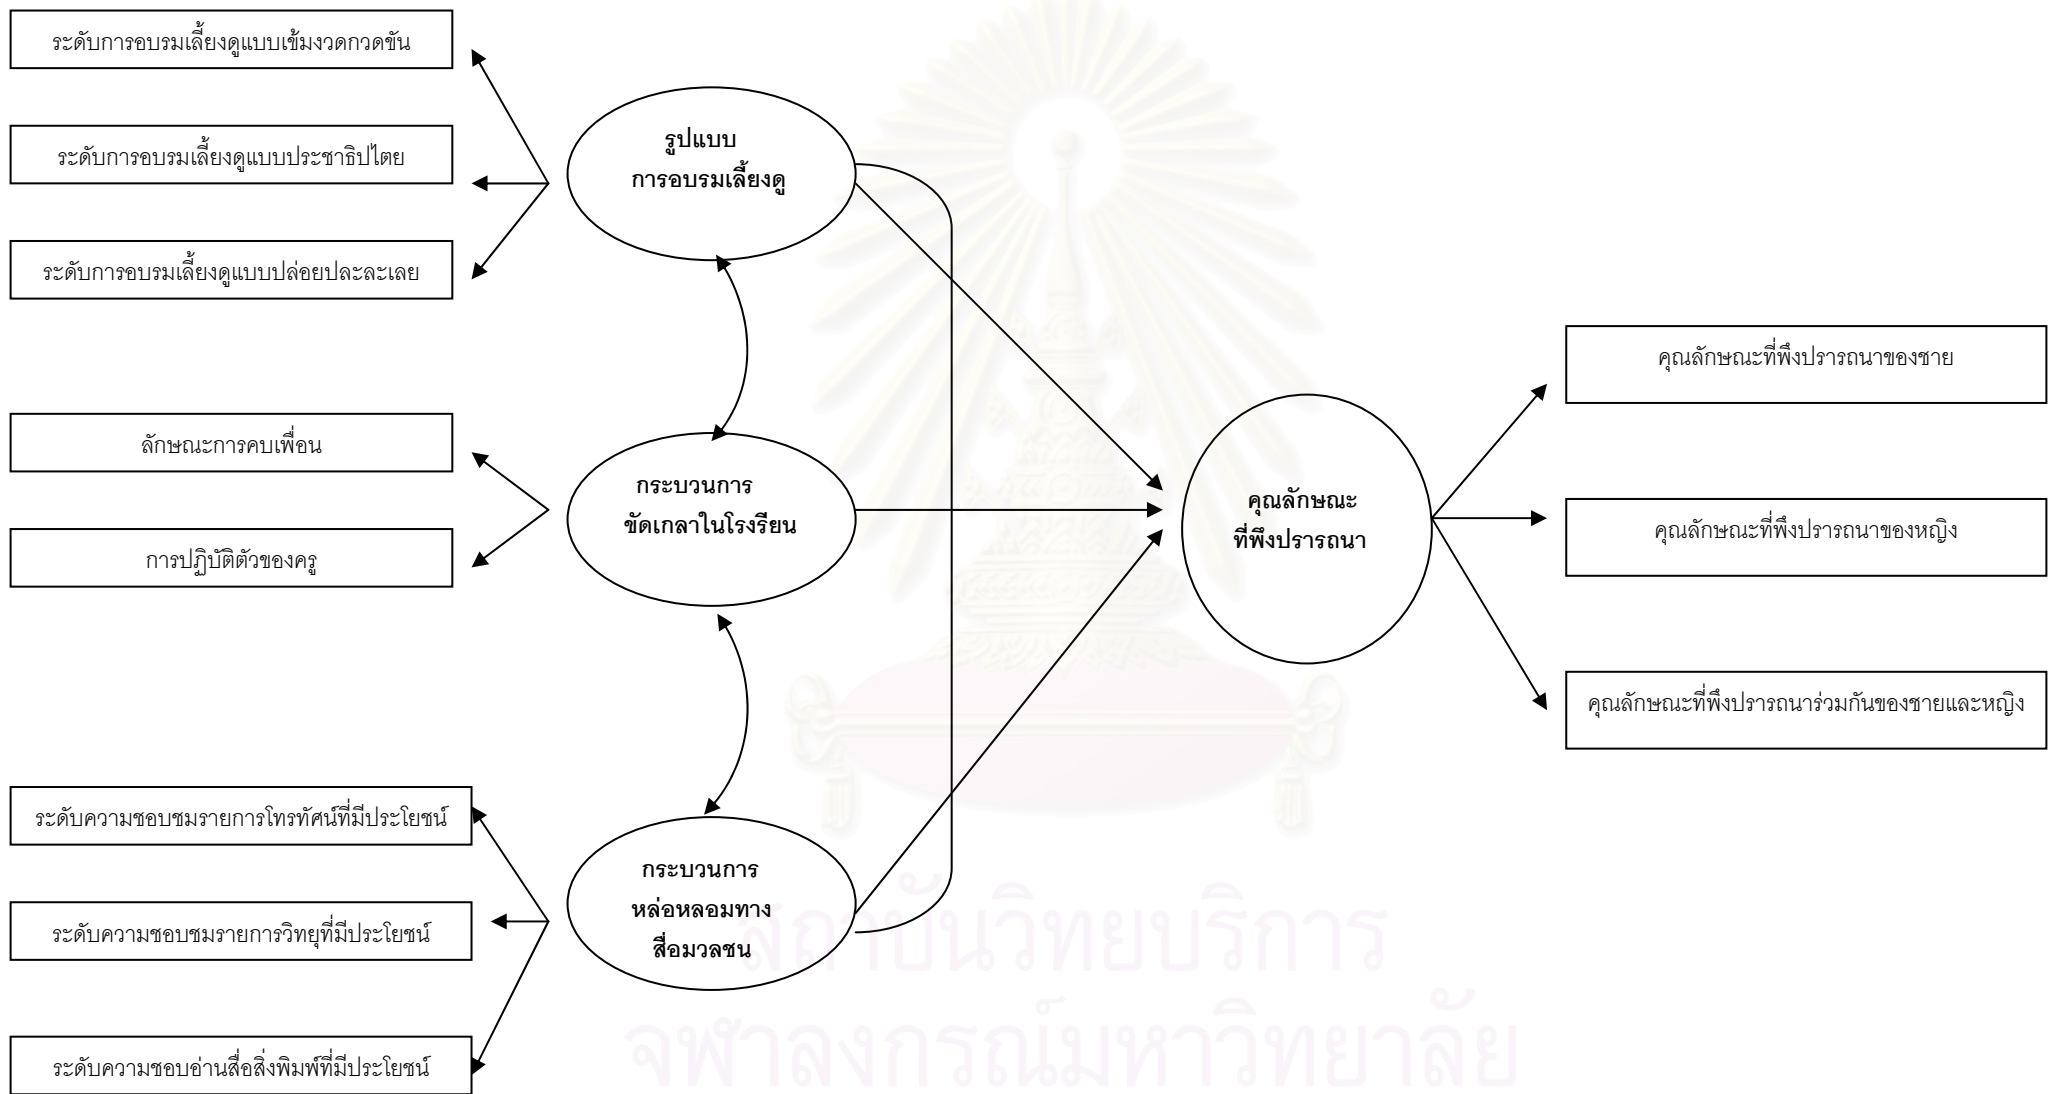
ระดับการอบรมเลี้ยงดูแบบเข้มงวดกวดขัน

ระดับการอบรมเลี้ยงดูแบบประชาธิปไตย

ระดับการอบรมเลี้ยงดูแบบปล่อยปละละเลย

รูปแบบ
การอบรมเลี้ยงดู

ลักษณะการคบเพื่อน

การปฏิบัติตัวของครู

กระบวนการ
ขัดเกลาในโรงรียน

ระดับความชอบชมรายการโทรทัศน์ที่มีประโยชน์

ระดับความชอบชมรายการวิทยุที่มีประโยชน์

ระดับความชอบอ่านสื่อสิ่งพิมพ์ที่มีประโยชน์

กระบวนการ
หล่อหลอมทาง
สื่อมวลชน

คุณลักษณะ
ที่พึงปรารถนา

คุณลักษณะที่พึงปรารถนาของชาย

คุณลักษณะที่พึงปรารถนาของหญิง

คุณลักษณะที่พึงปรารถนาร่วมกันของชายและหญิง

สถาบันวิทยบริการ
จุฬาลงกรณ์มหาวิทยาลัย